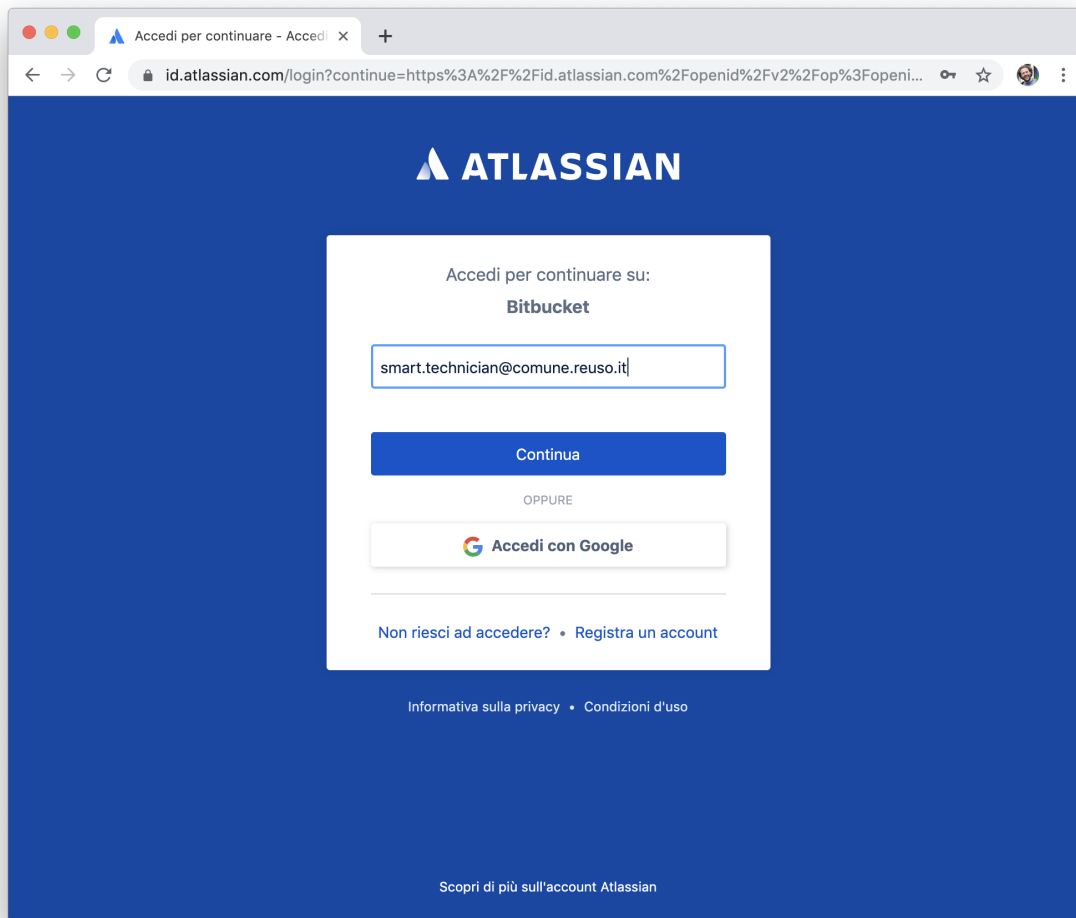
Accedi per continuare - Accedi ×
+
id.atlassian.com/login?continue=https%3A%2F%2Fid.atlassian.com%2Fopenid%2Fv2%2Fop%3Fopeni...

ATLASSIAN

Accedi per continuare su:
Bitbucket

smart.technician@comune.reuso.it

Continua

OPPURE

Accedi con Google

Non riesci ad accedere? • Registra un account

Informativa sulla privacy • Condizioni d'uso

Scopri di più sull'account Atlassian